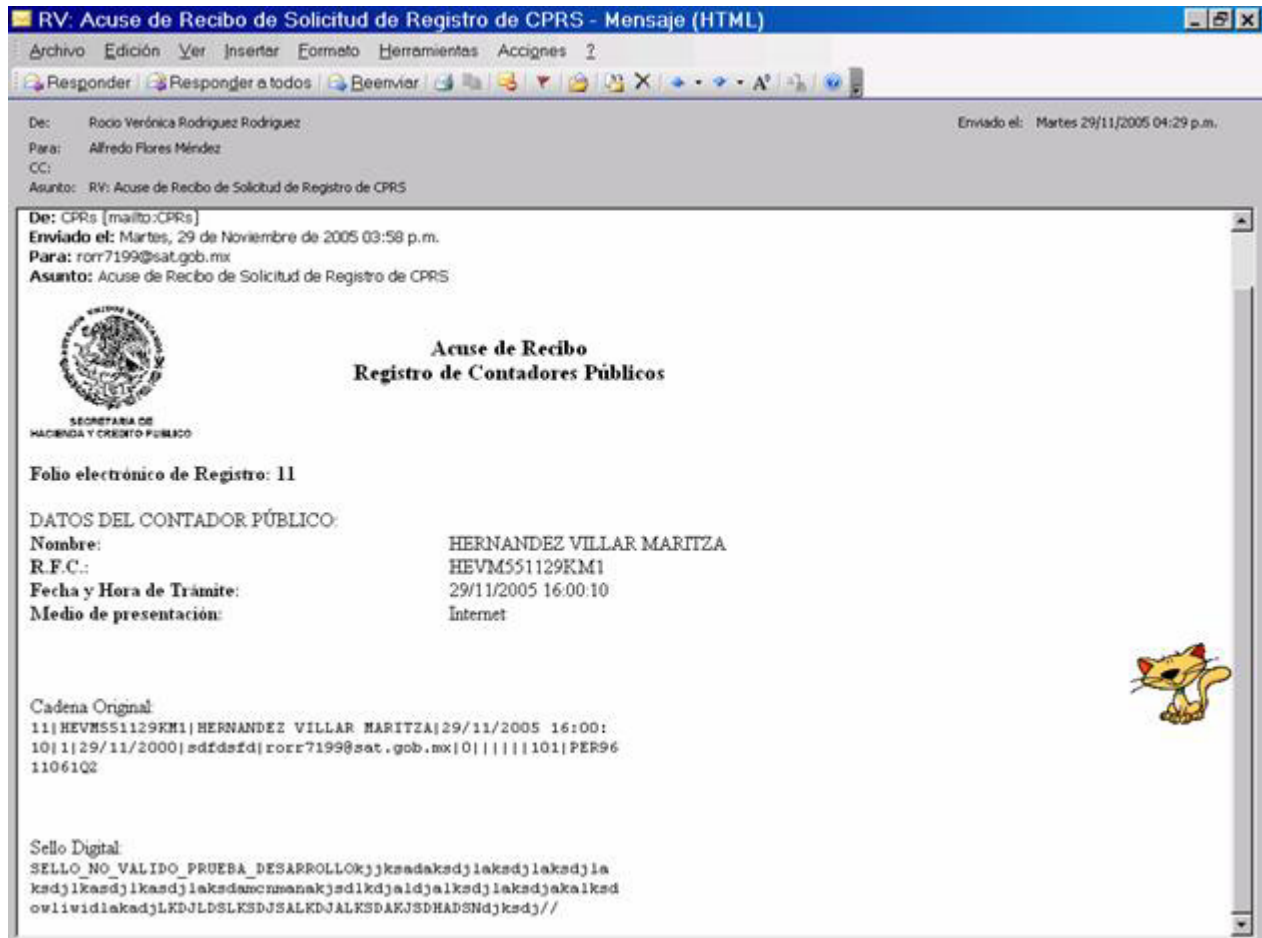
RV: Acuse de Recibo de Solicitud de Registro de CPRS - Mensaje (HTML)

Archivo Edición Ver Insertar Formato Herramientas Acciones ?

Responder Responder a todos Reenviar

De: Rocio Verónica Rodriguez Rodriguez
Enviado el: Martes 29/11/2005 04:29 p.m.
Para: Alfredo Flores Méndez
CC:
Asunto: RV: Acuse de Recibo de Solicitud de Registro de CPRS

De: CPRs [mailto:CPRs]
Enviado el: Martes, 29 de Noviembre de 2005 03:58 p.m.
Para: rorr7199@sat.gob.mx
Asunto: Acuse de Recibo de Solicitud de Registro de CPRS

SECRETARIA DE HACIENDA Y CREDITO PUBLICO

Acuse de Recibo
Registro de Contadores Públicos

Folio electrónico de Registro: 11

DATOS DEL CONTADOR PÚBLICO:

| | |
|---|---|
| Nombre: | HERNANDEZ VILLAR MARITZA |
| R.F.C.: | HEVM551129KM1 |
| Fecha y Hora de Trámite: | 29/11/2005 16:00:10 |
| Medio de presentación: | Internet |

Cadena Original:
11|HEVM551129KM1|HERNANDEZ VILLAR MARITZA|29/11/2005 16:00:10|1|29/11/2000|sdfdsfd|rorr7199@sat.gob.mx|0||||||101|PER961106IQ2

Sello Digital:
SELLO_NO_VALIDO_PRUEBA_DESARROLLOkjjksadaksdjlaksdjlaksdjlaksdjlkasdjlkasdjlaksdamcnmanakjsdlkdjaldjalksdjlaksdjakalksdowliwidlakadjLKDJLDSLKSDJSALKDJALKSDAKJSDHADSNdjksdj//